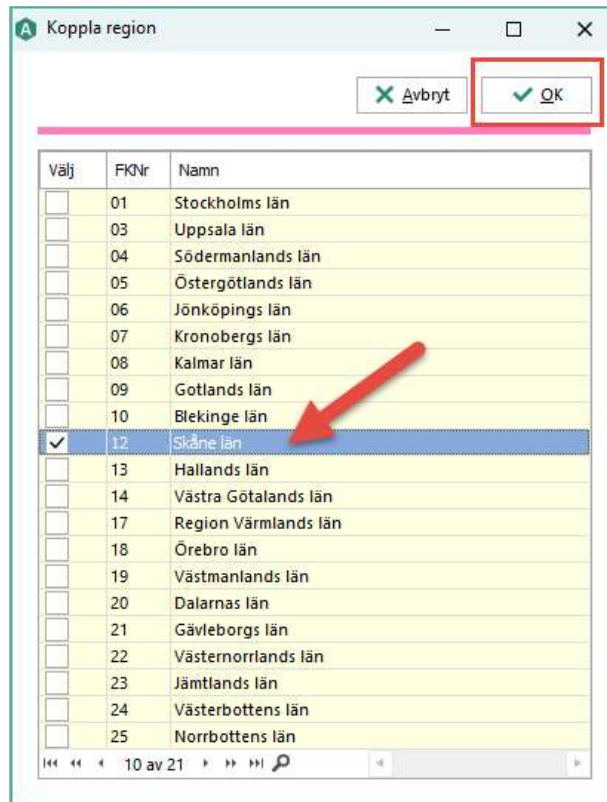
Koppla region

Avbryt
OK

| Välj | FKNr | Namn |
|---|---|---|
| | 01 | Stockholms län |
| | 03 | Uppsala län |
| | 04 | Södermanlands län |
| | 05 | Östergötlands län |
| | 06 | Jönköpings län |
| | 07 | Kronobergs län |
| | 08 | Kalmar län |
| | 09 | Gotlands län |
| | 10 | Blekinge län |
| ✓ | 12 | Skåne län |
| | 13 | Hallands län |
| | 14 | Västra Götalands län |
| | 17 | Region Värmlands län |
| | 18 | Örebro län |
| | 19 | Västmanlands län |
| | 20 | Dalarnas län |
| | 21 | Gävleborgs län |
| | 22 | Västernorrlands län |
| | 23 | Jämtlands län |
| | 24 | Västerbottens län |
| | 25 | Norrbottens län |

10 av 21